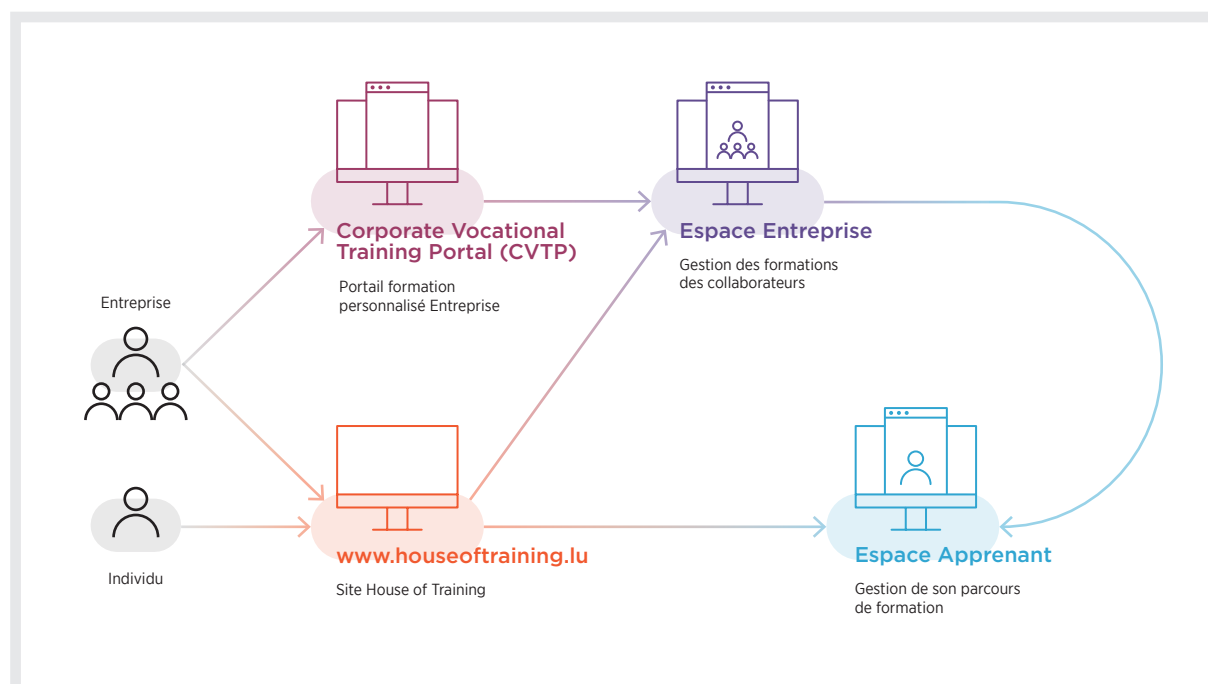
Corporate Vocational Training Portal (CVTP)

Portail formation personnalisé Entreprise

Espace Entreprise

Gestion des formations des collaborateurs

Entreprise

Individu

www.houseoftraining.lu

Site House of Training

Espace Apprenant

Gestion de son parcours de formation